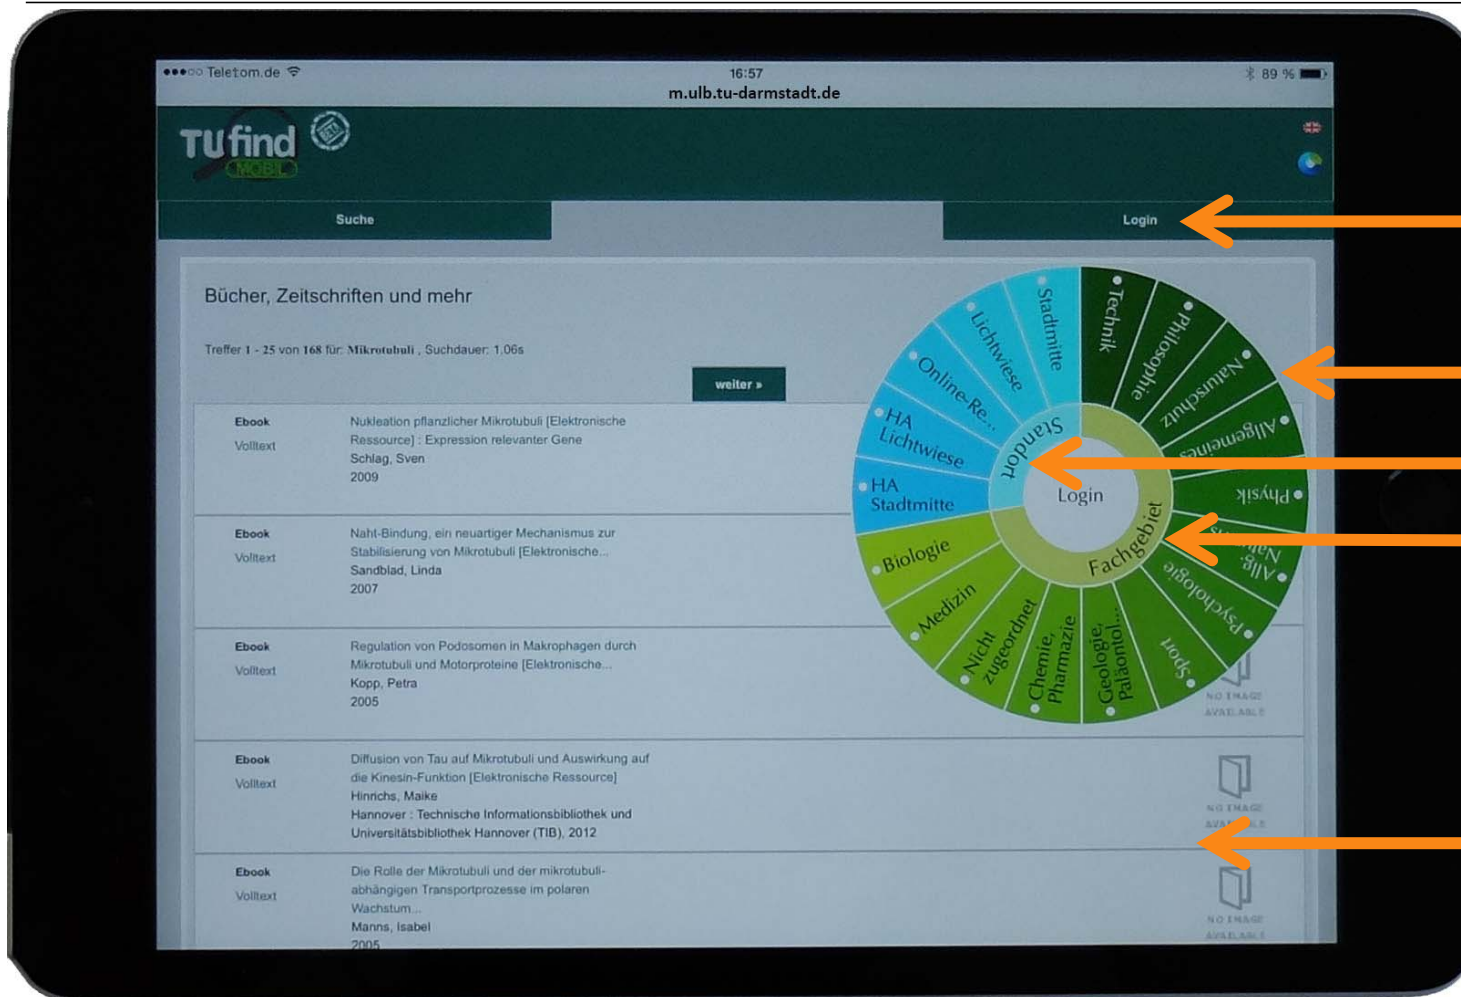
●●●○○ Teletom.de 16:57 89 %
m.ulb.tu-darmstadt.de

TUfind MOBIL

Suche
Login

Bücher, Zeitschriften und mehr

Treffer 1 - 25 von 168 für: Mikrotubuli , Suchdauer: 1.06s

weiter »

Ebook
Volltext
Nukleation pflanzlicher Mikrotubuli [Elektronische Ressource] : Expression relevanter Gene
Schlag, Sven
2009

Ebook
Volltext
Naht-Bindung, ein neuartiger Mechanismus zur Stabilisierung von Mikrotubuli [Elektronische...
Sandblad, Linda
2007

Ebook
Volltext
Regulation von Podosomen in Makrophagen durch Mikrotubuli und Motorproteine [Elektronische...
Kopp, Petra
2005

Ebook
Volltext
Diffusion von Tau auf Mikrotubuli und Auswirkung auf die Kinesin-Funktion [Elektronische Ressource]
Hinrichs, Maike
Hannover : Technische Informationsbibliothek und Universitätsbibliothek Hannover (TIB), 2012

Ebook
Volltext
Die Rolle der Mikrotubuli und der mikrotubuli-abhängigen Transportprozesse im polaren Wachstum...
Manns, Isabel
2005

Stadtmitte
Lichtwiese
Online-Re...
HA Lichtwiese
HA Stadtmitte
Standort
Login
Fachgebiet
Technik
Philosophie
Naturwiss...
Allgemeines
Physik
Allg. Nat...
Psychologie
Sport
Geologie, Paläontol...
Chemie, Pharmazie
Nicht zugeordnet
Medizin
Biologie

NO IMAGE AVAILABLE
NO IMAGE AVAILABLE
NO IMAGE AVAILABLE